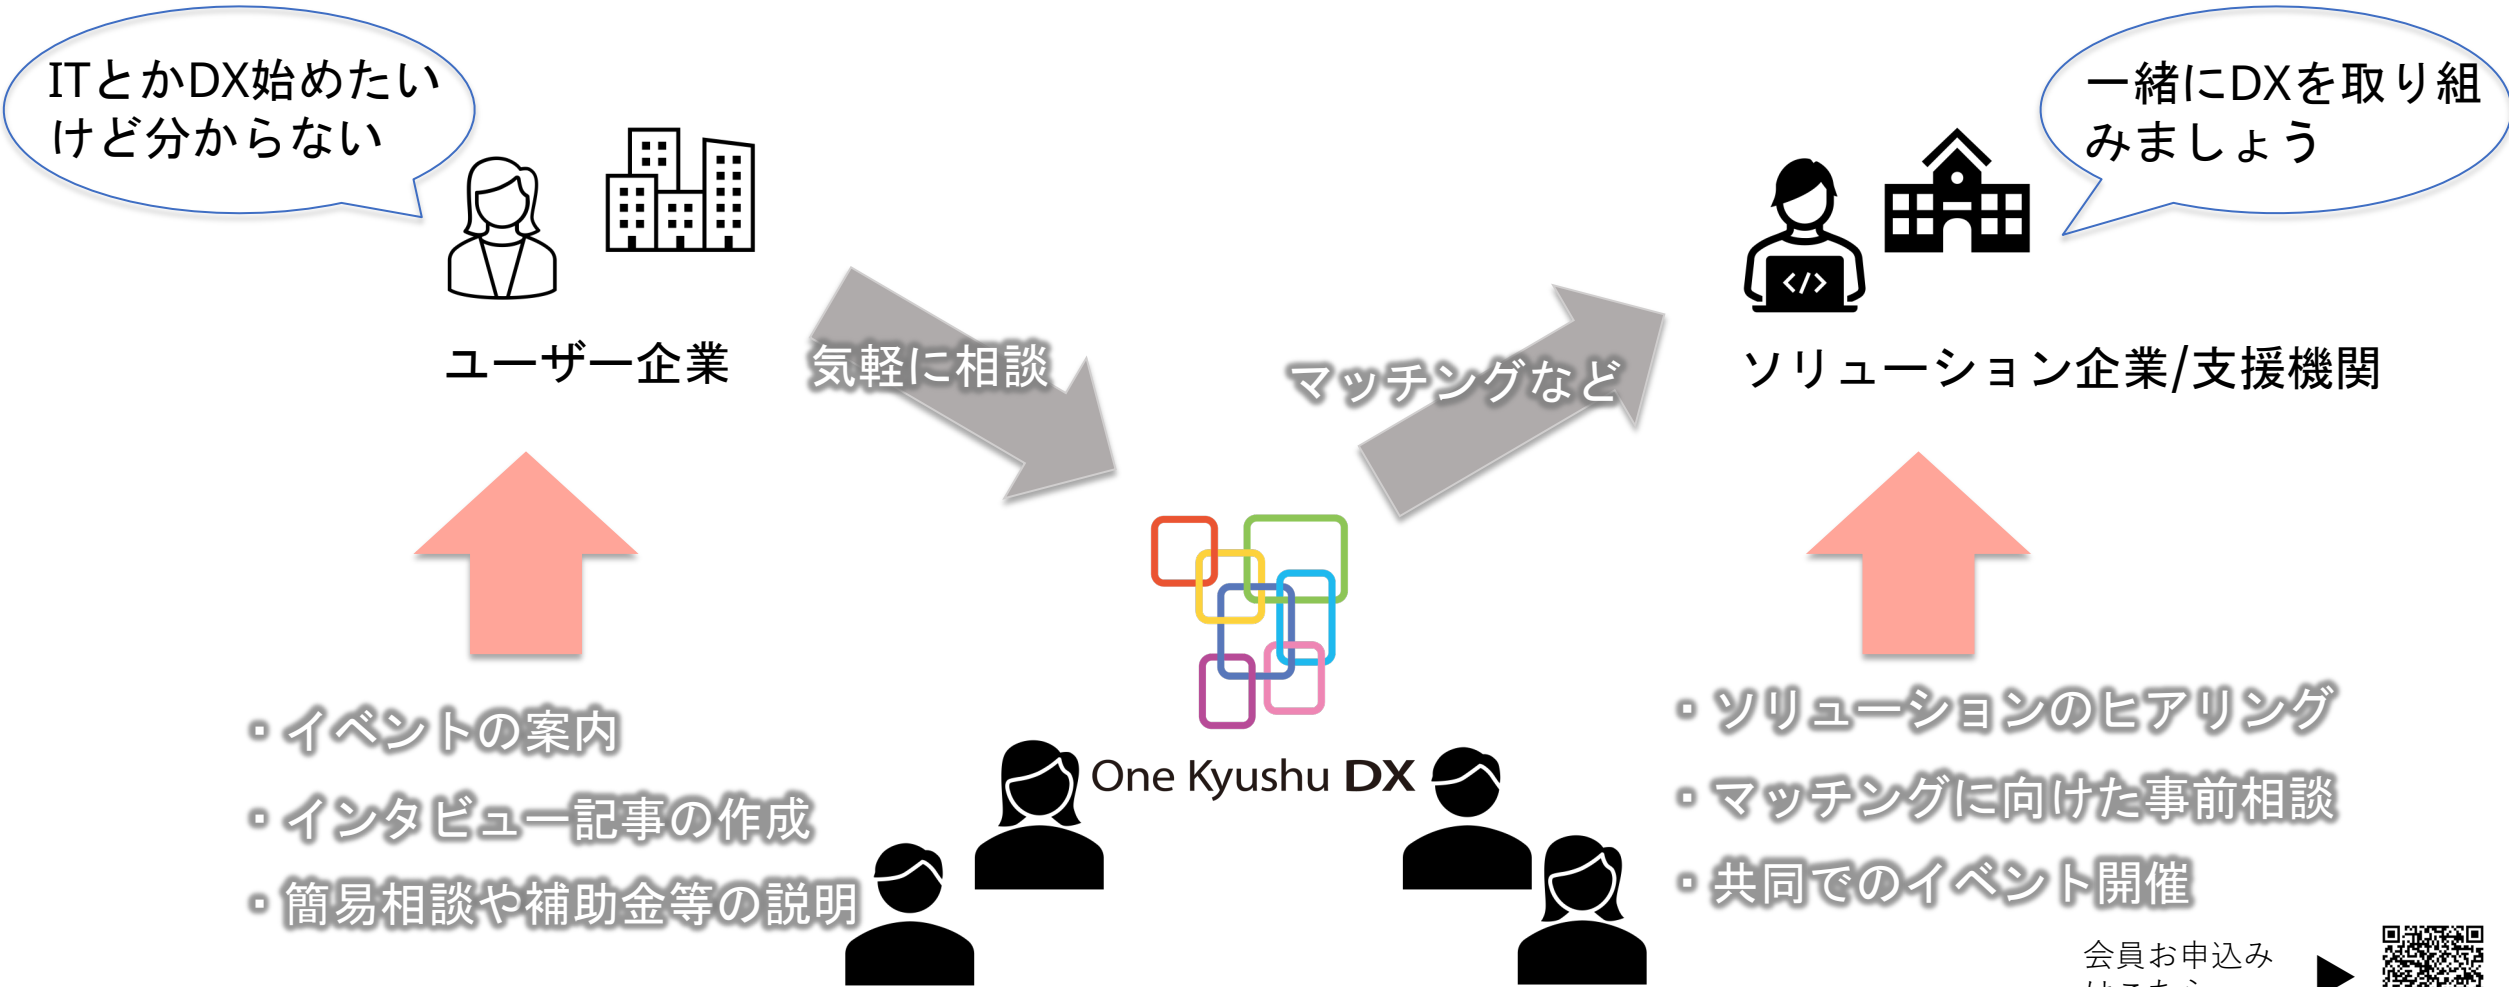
ITとかDX始めたいけど分からない

一緒にDXを取り組みましょう

ユーザー企業

気軽に相談

マッチングなど

ソリューション企業/支援機関

・イベントの案内
・インタビュー記事の作成
・簡易相談や補助金等の説明

One Kyushu DX

・ソリューションのヒアリング
・マッチングに向けた事前相談
・共同でのイベント開催

会員お申込み
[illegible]